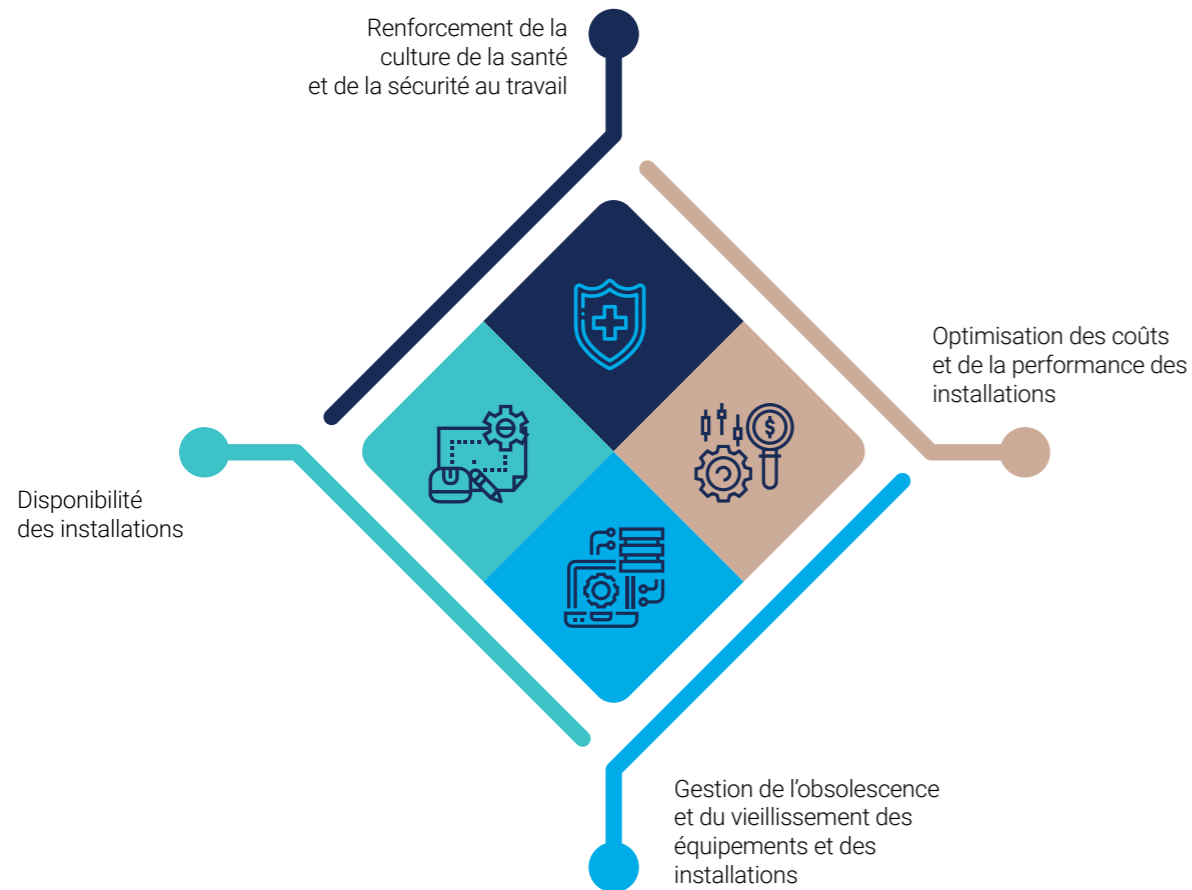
Renforcement de la culture de la santé et de la sécurité au travail

Optimisation des coûts et de la performance des installations

Disponibilité des installations

Gestion de l’obsolescence et du vieillissement des équipements et des installations